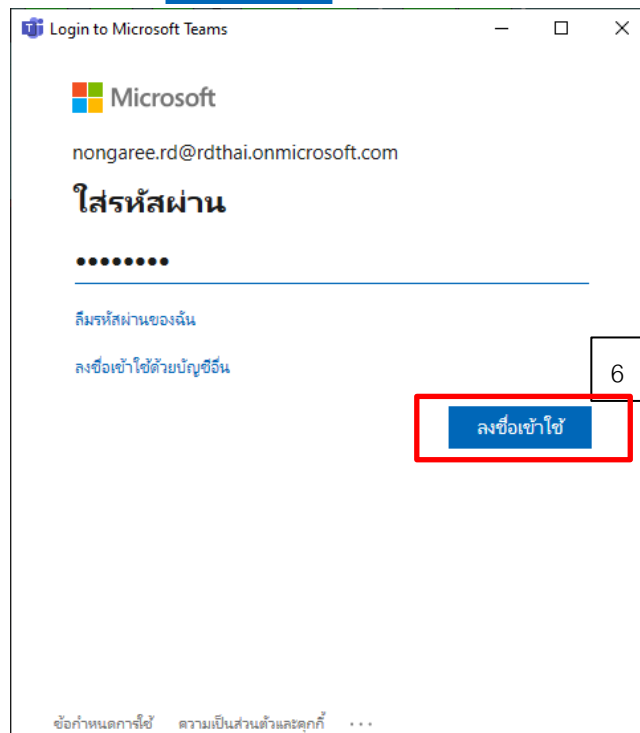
Login to Microsoft Teams

Microsoft

nongaree.rd@rdthai.onmicrosoft.com

ใส่รหัสผ่าน

••••••••

ลืมรหัสผ่านของฉัน

ลงชื่อเข้าใช้ด้วยบัญชีอื่น

6

ลงชื่อเข้าใช้

ข้อกำหนดการใช้ ความเป็นส่วนตัวและคุกกี้ ...